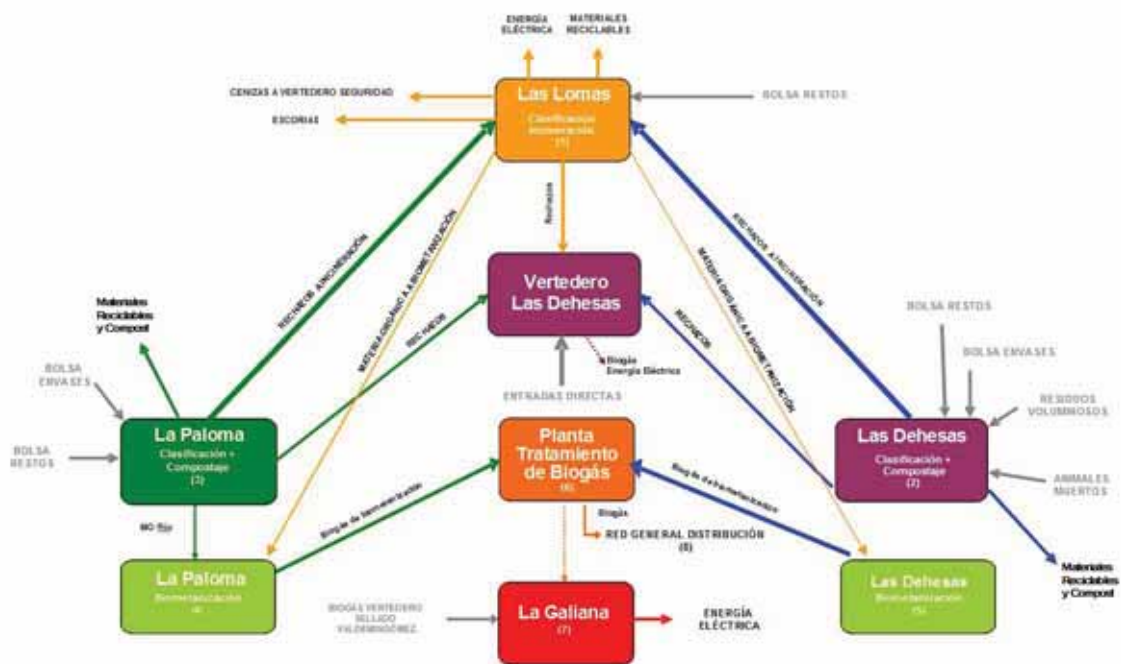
ENERGÍA ELÉCTRICA

MATERIALES RECICLABLES

CENIZAS A VERTEDERO SEGURIDAD

ESCORIAS

Las Lomas
Clasificación Incineración
(1)

BOLSA RESTOS

Rechazos

RECHAZOS A INCINERACIÓN

MATERIA ORGÁNICA A BIOMETANIZACIÓN

RECHAZOS A INCINERACIÓN

MATERIA ORGÁNICA A BIOMETANIZACIÓN

Vertedero Las Dehesas

RECHAZOS

RECHAZOS

Biogás
Energía Eléctrica

Materiales Reciclables y Compost

BOLSA RESTOS

BOLSA ENVASES

BOLSA ENVASES

ENTRADAS DIRECTAS

RESIDUOS VOLUMINOSOS

BOLSA RESTOS

La Paloma
Clasificación + Compostaje
(3)

Planta Tratamiento de Biogás
(6)

Las Dehesas
Clasificación + Compostaje
(2)

ANIMALES MUERTOS

Biogás de biometanización

Biogás de biometanización

MO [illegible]

Biogás

RED GENERAL DISTRIBUCIÓN
(8)

La Paloma
Biometanización
(4)

Las Dehesas
Biometanización
(5)

Materiales Reciclables y Compost

BIOGÁS VERTEDERO SELLADO VALDEMINGÓMEZ

La Galiana
(7)

ENERGÍA ELÉCTRICA